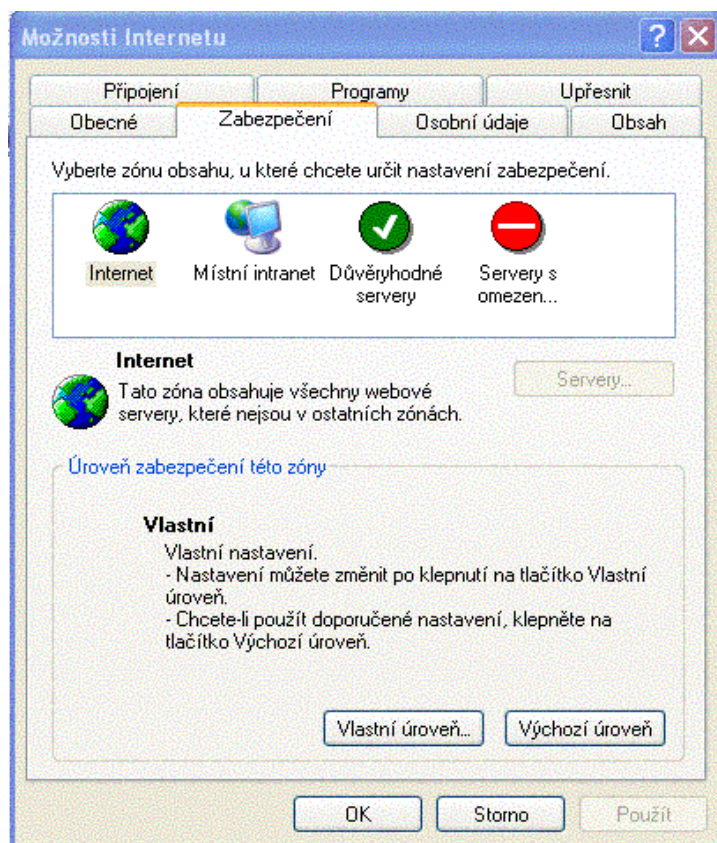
Možnosti Internetu

?

Připojení
Programy
Upřesnit
Obecné
Zabezpečení
Osobní údaje
Obsah

Vyberte zónu obsahu, u které chcete určit nastavení zabezpečení.

Internet
Místní intranet
Důvěryhodné servery
Servery s omezen...

Internet
Tato zóna obsahuje všechny webové servery, které nejsou v ostatních zónách.

Servery...

Úroveň zabezpečení této zóny

Vlastní
Vlastní nastavení.
- Nastavení můžete změnit po klepnutí na tlačítko Vlastní úroveň.
- Chcete-li použít doporučené nastavení, klepněte na tlačítko Výchozí úroveň.

Vlastní úroveň...
Výchozí úroveň

OK
Storno
Použít